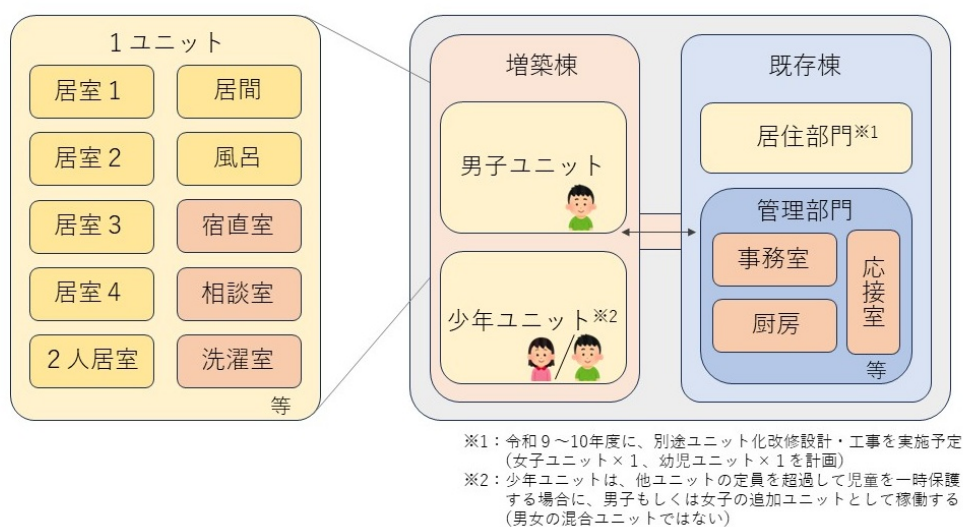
1ユニット

居室1

居間

居室2

風呂

居室3

宿直室

居室4

相談室

2人居室

洗濯室

等

増築棟

男子ユニット

少年ユニット※2

既存棟

居住部門※1

管理部門

事務室

応接室

厨房

等

※1：令和9～10年度に、別途ユニット化改修設計・工事を実施予定（女子ユニット×1、幼児ユニット×1を計画）
※2：少年ユニットは、他ユニットの定員を超過して児童を一時保護する場合に、男子もしくは女子の追加ユニットとして稼働する（男女の混合ユニットではない）